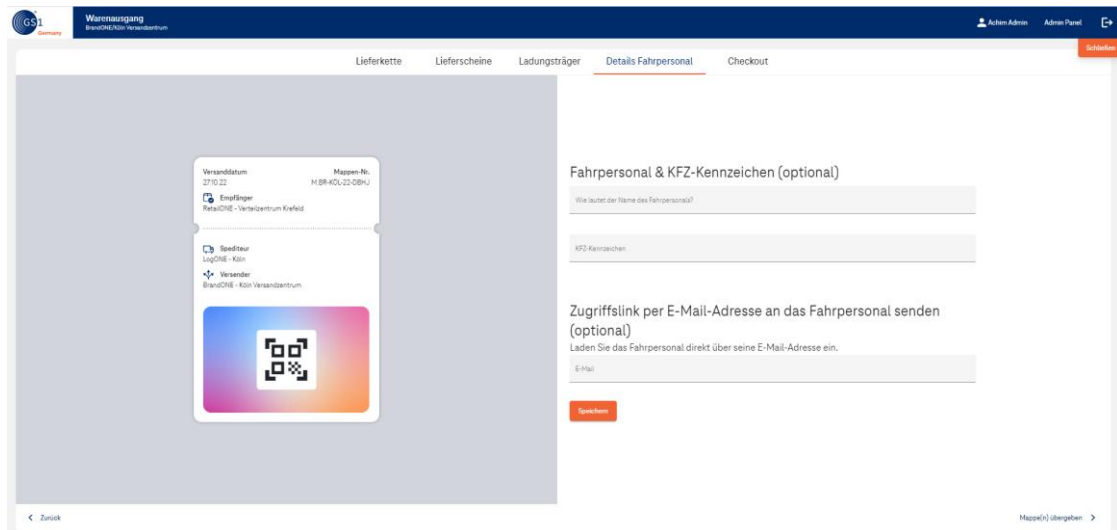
GS1 Germany

Warenausgang
BrandONE/Köln Versandzentrum

Achim Admin Admin Panel

Schließen

Lieferkette Lieferscheine Ladungsträger Details Fahrpersonal Checkout

Versanddatum
27.10.22

Mappen-Nr.
M.BR-KOL-22-DBHJ

Empfänger
RetailONE - Verteilzentrum Krefeld

Spediteur
LogONE - Köln

Versender
BrandONE - Köln Versandzentrum

Fahrpersonal & KFZ-Kennzeichen (optional)

Wie lautet der Name des Fahrpersonals?

KFZ-Kennzeichen

Zugriffslink per E-Mail-Adresse an das Fahrpersonal senden (optional)

Laden Sie das Fahrpersonal direkt über seine E-Mail-Adresse ein.

E-Mail

Speichern

< Zurück

Mappe(n) übergeben >